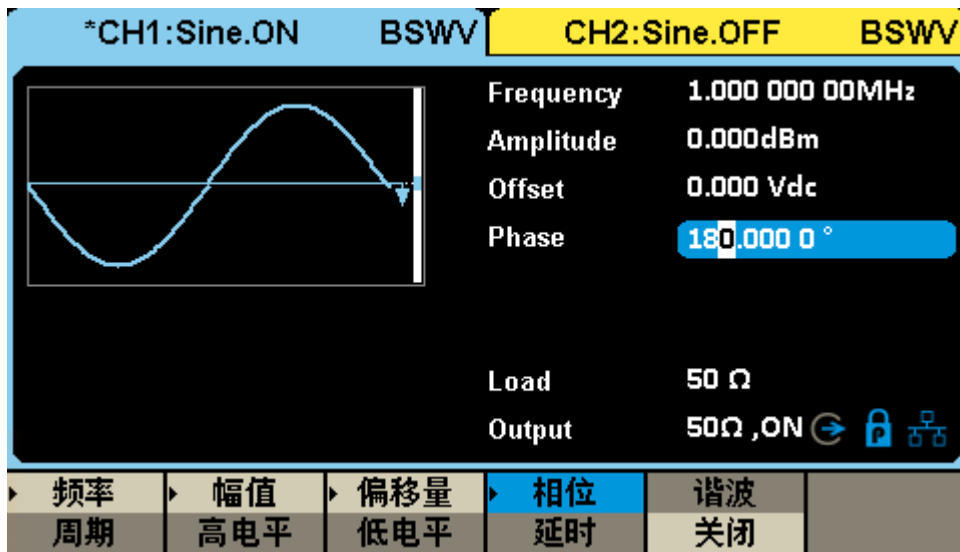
*CH1:Sine.ON BSWV CH2:Sine.OFF BSWV

Frequency 1.000 000 00MHz
Amplitude 0.000dBm
Offset 0.000 Vdc
Phase 180.000 0 °

Load 50 Ω
Output 50Ω ,ON

| 频率 | 幅值 | 偏移量 | 相位 | 谐波 |
|---|---|---|---|---|
| 周期 | 高电平 | 低电平 | 延时 | 关闭 |